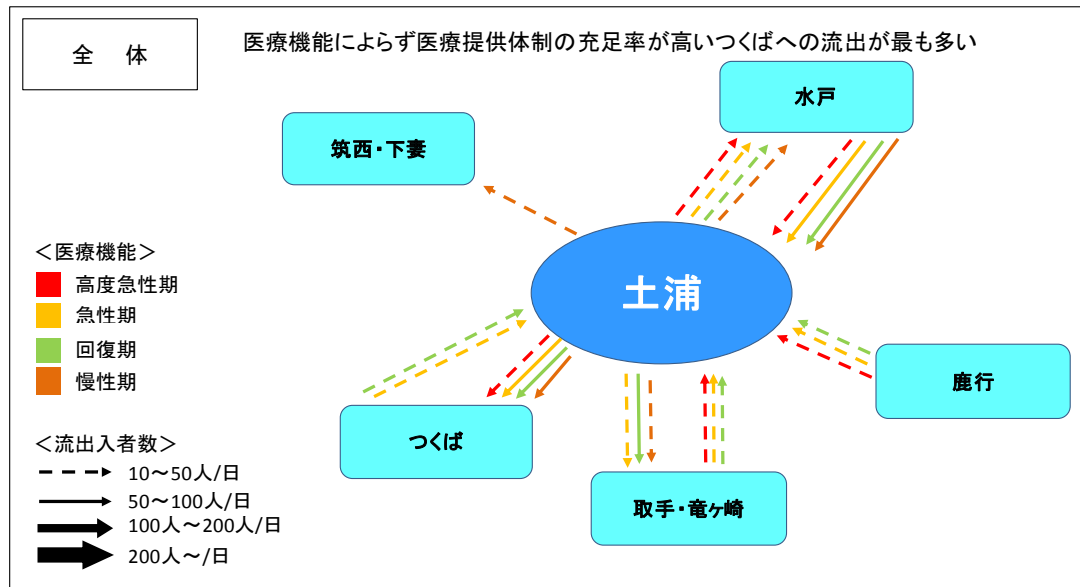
全　体

医療機能によらず医療提供体制の充足率が高いつくばへの流出が最も多い

水戸

筑西・下妻

土浦

＜医療機能＞
高度急性期
急性期
回復期
慢性期

鹿行

つくば

取手・竜ヶ崎

＜流出入者数＞
10～50人/日
50～100人/日
100人～200人/日
200人～/日